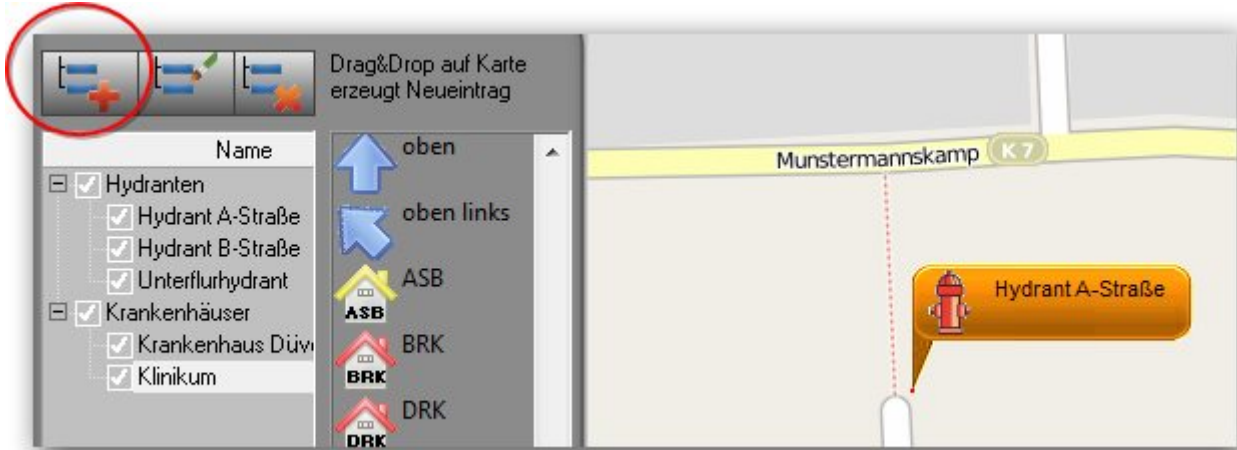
Drag&Drop auf Karte erzeugt Neueintrag

Name

Hydranten
Hydrant A-Straße
Hydrant B-Straße
Unterflurhydrant
Krankenhäuser
Krankenhaus Düv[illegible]
Klinikum

oben
oben links
ASB
ASB
BRK
BRK
DRK
DRK

Munstermannskamp
K 7

Hydrant A-Straße